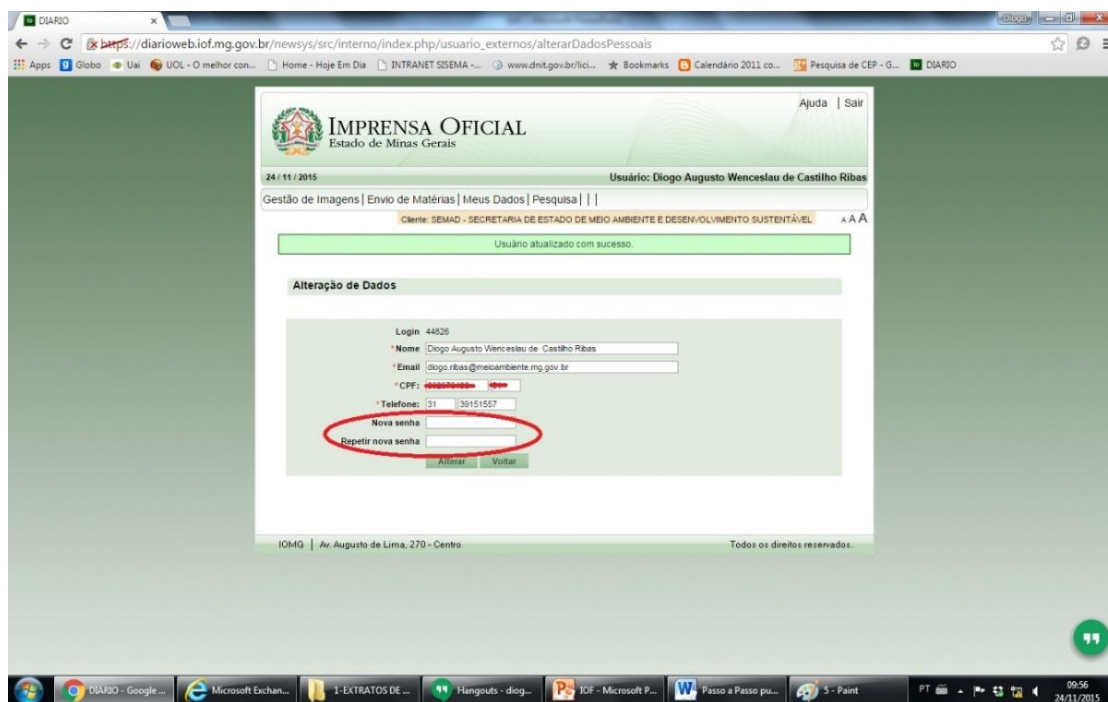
DIARIO

https://diarioweb.iof.mg.gov.br/newsys/src/interno/index.php/usuario_externos/alterarDadosPessoais

Apps Globo Uai UOL - O melhor con... Home - Hoje Em Dia INTRANET SISEMA -... www.dnit.gov.br/lici... Bookmarks Calendário 2011 co... Pesquisa de CEP - G... DIARIO

Diogo

Ajuda | Sair

IMPRENSA OFICIAL
Estado de Minas Gerais

24 / 11 / 2015

Usuário: Diogo Augusto Wenceslau de Castilho Ribas

Gestão de Imagens | Envio de Matérias | Meus Dados | Pesquisa | | |

Cliente: SEMAD - SECRETARIA DE ESTADO DE MEIO AMBIENTE E DESENVOLVIMENTO SUSTENTÁVEL

A A A

Usuário atualizado com sucesso.

Alteração de Dados

Login 44826
*Nome Diogo Augusto Wenceslau de Castilho Ribas
*Email diogo.ribas@meioambiente.mg.gov.br
*CPF: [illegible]
*Telefone: 31 39151557
Nova senha
Repetir nova senha

Alterar Voltar

IOMG | Av. Augusto de Lima, 270 - Centro

Todos os direitos reservados.

DIÁRIO - Google ... Microsoft Exchan... 1-EXTRATOS DE ... Hangouts - diog... IOF - Microsoft P... Passo a Passo pu... 3 - Paint

PT 09:56 24/11/2015